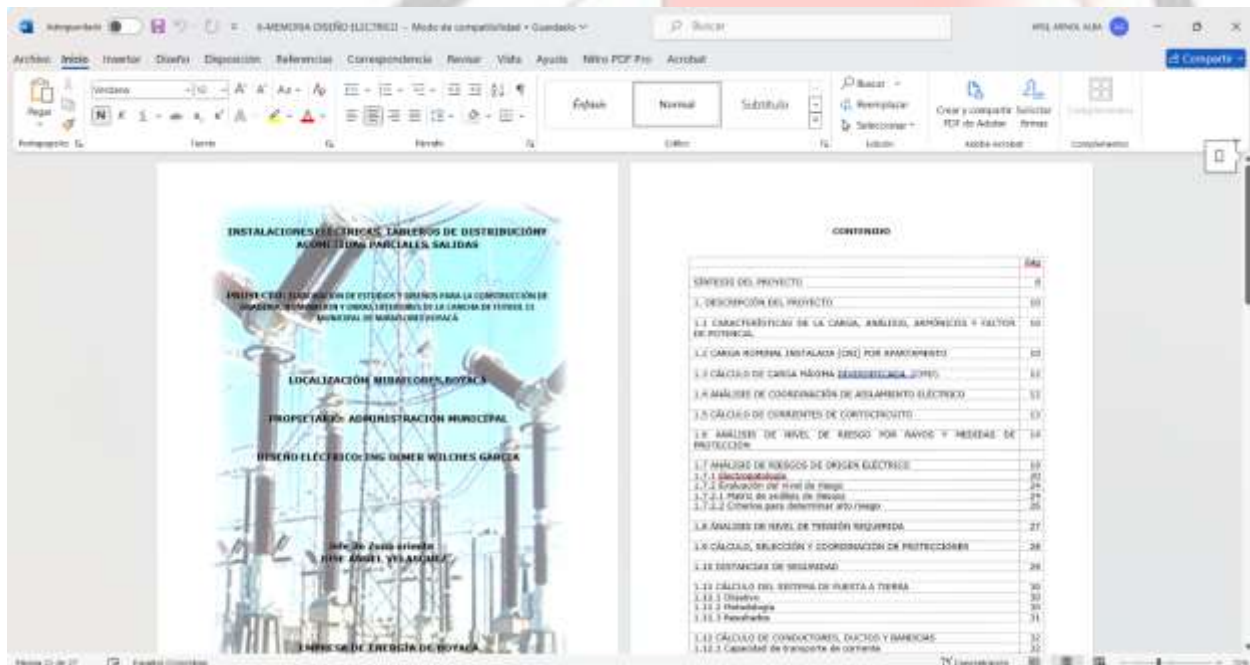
Autoguardado 4-MEMORIA DISEÑO ELECTRICO - Modo de compatibilidad • Guardado Buscar

Archivo Inicio Insertar Diseño Disposición Referencias Correspondencia Revisar Vista Ayuda Nitro PDF Pro Acrobat Compartir

Pegar Verdana 10 Énfasis Normal Subtítulo Buscar Reemplazar Seleccionar Crear y compartir PDF de Adobe Solicitar firmas Complementos

Portapapeles Fuente Párrafo Estilos Edición Adobe Acrobat Complementos

INSTALACIONES ELÉCTRICAS, TABLEROS DE DISTRIBUCIÓN Y ACOMETIDAS PARCIALES, SALIDAS

PROYECTO: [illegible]

LOCALIZACIÓN: MIRAFLORES BOYACÁ

PROPIETARIO: ADMINISTRACIÓN MUNICIPAL

DISEÑO ELÉCTRICO: ING DIMER WILCHES GARCÍA

Jefe de Zona oriente
JOSE ÁNGEL VELASQUEZ

EMPRESA DE ENERGÍA DE BOYACÁ

CONTENIDO

| | Pág. |
|---|---|
| SÍNTESIS DEL PROYECTO | 8 |
| 1. DESCRIPCIÓN DEL PROYECTO | 10 |
| 1.1 CARACTERÍSTICAS DE LA CARGA, ANÁLISIS, ARMÓNICOS Y FACTOR DE POTENCIA. | 10 |
| 1.2 CARGA NOMINAL INSTALADA (CNI) POR APARTAMENTO | 10 |
| 1.3 CÁLCULO DE CARGA MÁXIMA DIVERSIFICADA (CMD) | 11 |
| 1.4 ANÁLISIS DE COORDINACIÓN DE AISLAMIENTO ELÉCTRICO | 12 |
| 1.5 CÁLCULO DE CORRIENTES DE CORTOCIRCUITO | 13 |
| 1.6 ANÁLISIS DE NIVEL DE RIESGO POR RAYOS Y MEDIDAS DE PROTECCIÓN | 14 |
| 1.7 ANÁLISIS DE RIESGOS DE ORIGEN ELÉCTRICO 1.7.1 Electropatología 1.7.2 Evaluación del nivel de riesgo 1.7.2.1 Matriz de análisis de riesgos 1.7.2.2 Criterios para determinar alto riesgo | 19 20 24 24 25 |
| 1.8 ANÁLISIS DE NIVEL DE TENSIÓN REQUERIDA | 27 |
| 1.9 CÁLCULO, SELECCIÓN Y COORDINACIÓN DE PROTECCIONES | 28 |
| 1.10 DISTANCIAS DE SEGURIDAD | 29 |
| 1.11 CÁLCULO DEL SISTEMA DE PUESTA A TIERRA 1.11.1 Objetivo 1.11.2 Metodología 1.11.3 Resultados | 30 30 30 31 |
| 1.12 CÁLCULO DE CONDUCTORES, DUCTOS Y BANDEJAS 1.12.1 Capacidad de transporte de corriente | 32 32 |

Página 1 de 37 Español (Colombia) Accesibilidad